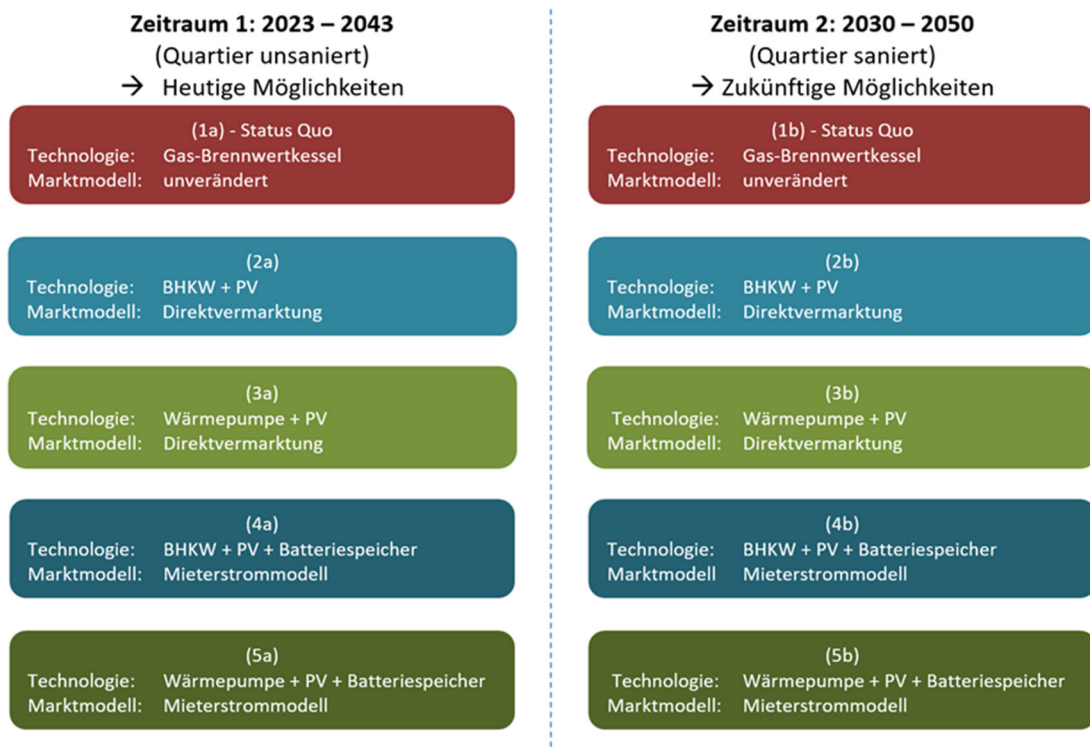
**Zeitraum 1: 2023 – 2043**
(Quartier unsaniert)
→ Heutige Möglichkeiten

(1a) - Status Quo
Technologie: Gas-Brennwertkessel
Marktmodell: unverändert

(2a)
Technologie: BHKW + PV
Marktmodell: Direktvermarktung

(3a)
Technologie: Wärmepumpe + PV
Marktmodell: Direktvermarktung

(4a)
Technologie: BHKW + PV + Batteriespeicher
Marktmodell: Mieterstrommodell

(5a)
Technologie: Wärmepumpe + PV + Batteriespeicher
Marktmodell: Mieterstrommodell

**Zeitraum 2: 2030 – 2050**
(Quartier saniert)
→ Zukünftige Möglichkeiten

(1b) - Status Quo
Technologie: Gas-Brennwertkessel
Marktmodell: unverändert

(2b)
Technologie: BHKW + PV
Marktmodell: Direktvermarktung

(3b)
Technologie: Wärmepumpe + PV
Marktmodell: Direktvermarktung

(4b)
Technologie: BHKW + PV + Batteriespeicher
Marktmodell Mieterstrommodell

(5b)
Technologie: Wärmepumpe + PV + Batteriespeicher
Marktmodell: Mieterstrommodell